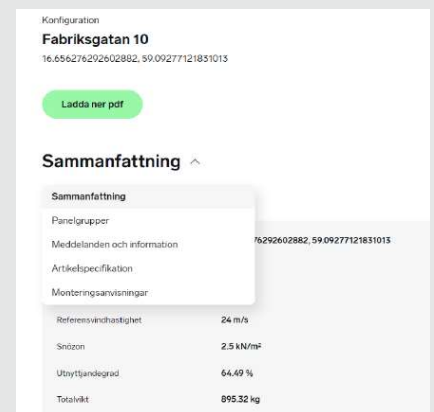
Konfiguration

Fabriksgatan 10

16.656276292602882, 59.09277121831013

Ladda ner pdf

Sammanfattning

Sammanfattning

Panelgrupper

Meddelanden och information

Artikelspecifikation

Monteringsanvisningar

76292602882, 59.09277121831013

| | |
|---|---|
| Referensvindhastighet | 24 m/s |
| Snözon | 2.5 kN/m² |
| Utnyttjandegrad | 64.49 % |
| Totalvikt | 895.32 kg |